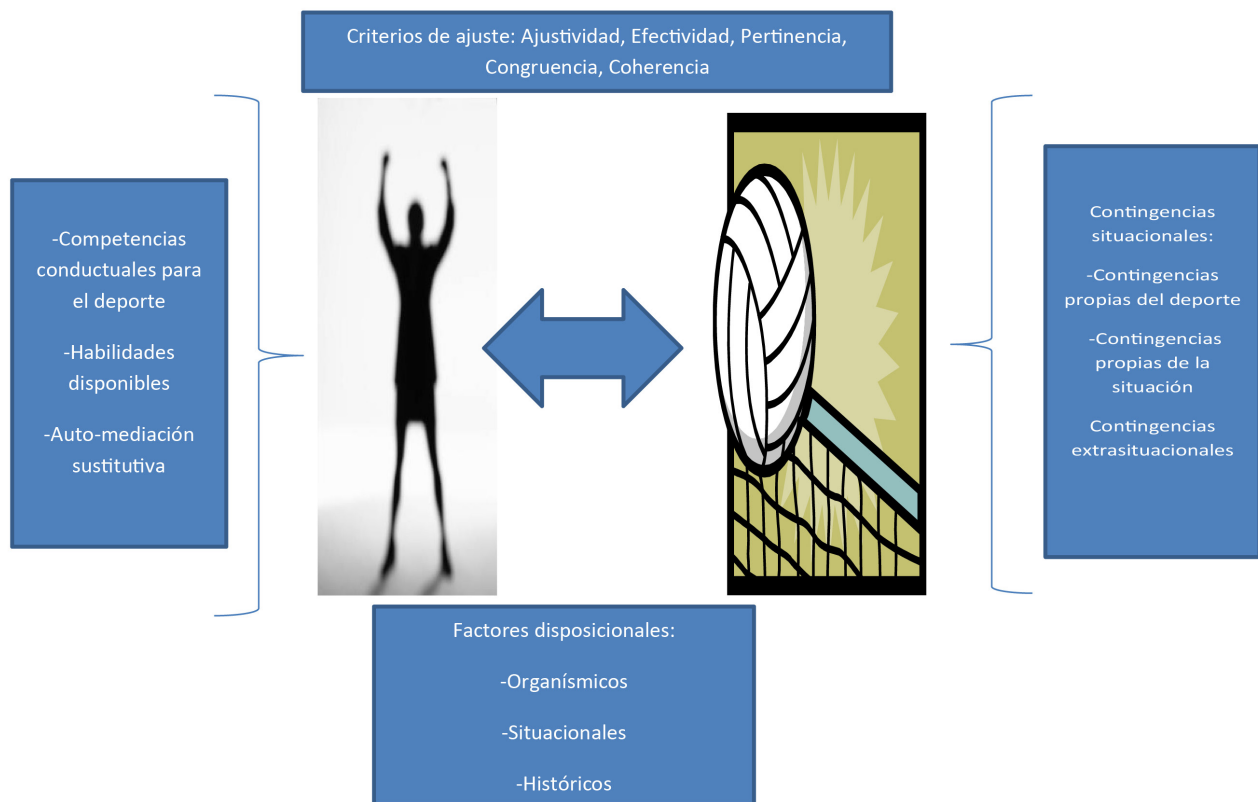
Criterios de ajuste: Ajustividad, Efectividad, Pertinencia, Congruencia, Coherencia

-Competencias conductuales para el deporte

-Habilidades disponibles

-Auto-mediación sustitutiva

Contingencias situacionales:

-Contingencias propias del deporte

-Contingencias propias de la situación

Contingencias extrasituacionales

Factores disposicionales:

-Organísmicos

-Situacionales

-Históricos